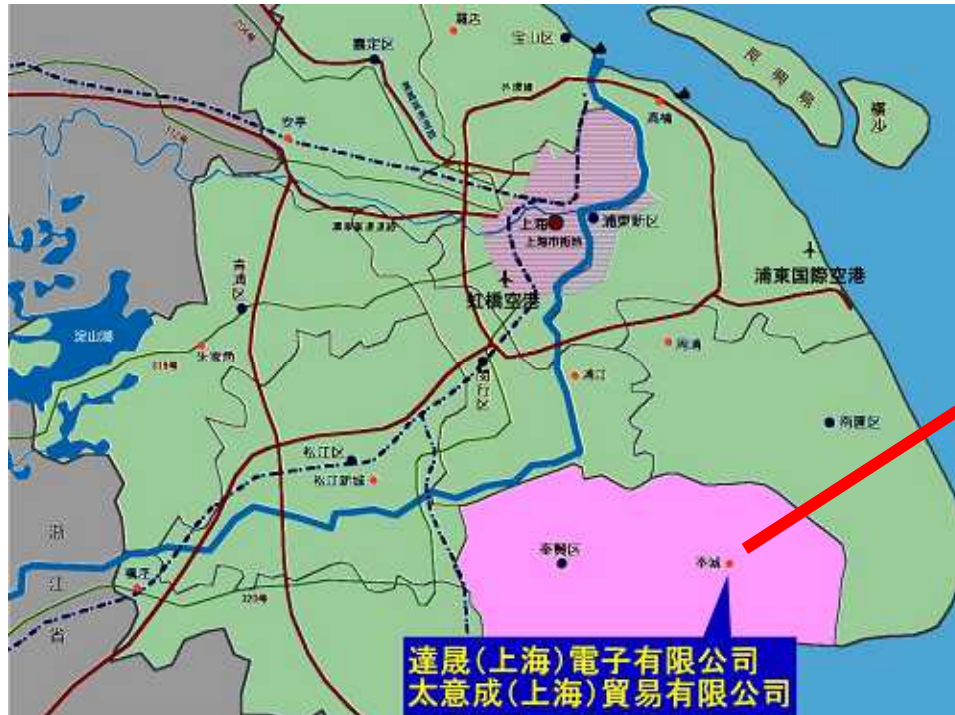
宝山区
嘉定区
羅店
長興島
横沙
外高橋
高橋
安亭
上海
上海市街地
浦東新区
浦東国際空港
紅橋空港
青浦区
淀山湖
朱家角
318号
閔行区
南匯区
周浦
浦江
松江区
松江新城
奉賢区
奉城
楓涇
320号
浙
江
省
達晟(上海)電子有限公司
太意成(上海)貿易有限公司